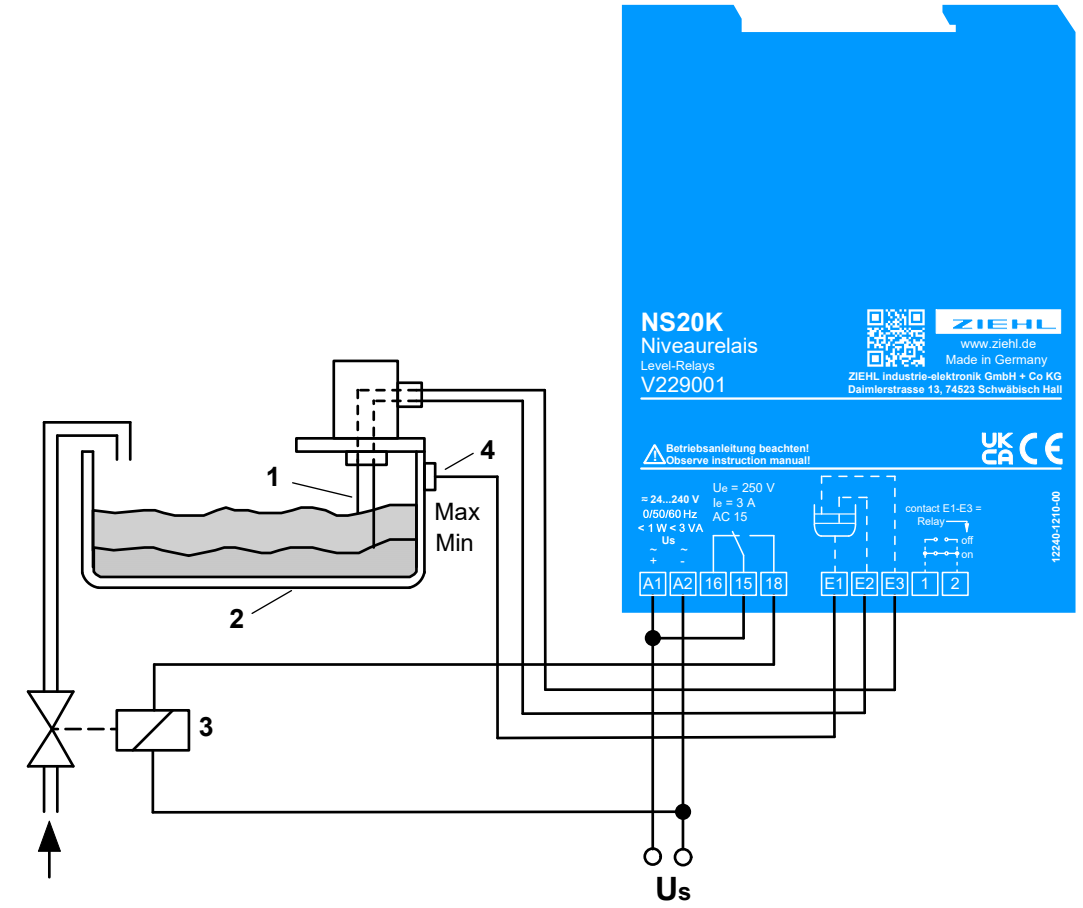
NS20K
Niveaurelais
Level-Relays
V229001

ZIEHL
www.ziehl.de
Made in Germany
ZIEHL industrie-elektronik GmbH + Co KG
Daimlerstrasse 13, 74523 Schwäbisch Hall

Betriebsanleitung beachten!
Observe instruction manual!

UK CA CE

= 24...240 V
0/50/60 Hz
< 1 W < 3 VA
Us
~ ~
+ -

Ue = 250 V
Ie = 3 A
AC 15

contact E1-E3 =
Relay
off
on

12240-1210-00

A1 A2 16 15 18 E1 E2 E3 1 2

1
2
3
4
Max
Min

Us